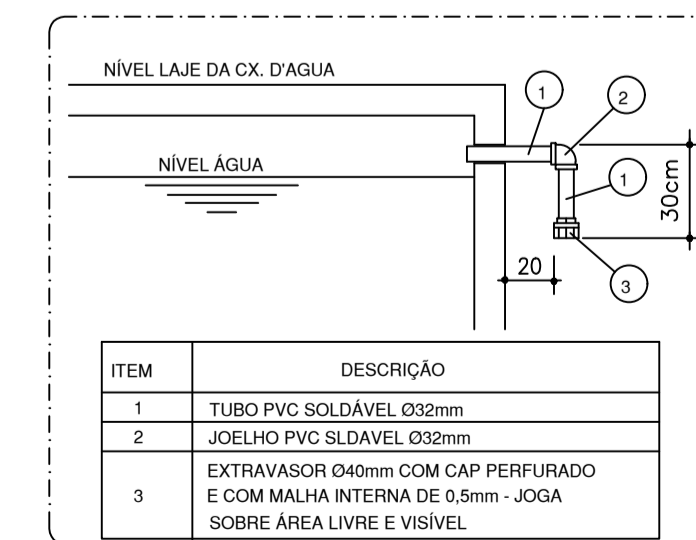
NÍVEL LAJE DA CX. D'AGUA

NÍVEL ÁGUA

1

2

1

3

30cm

20

| ITEM | DESCRIÇÃO |
|---|---|
| 1 | TUBO PVC SOLDÁVEL Ø32mm |
| 2 | JOELHO PVC SLDAVEL Ø32mm |
| 3 | EXTRAVASOR Ø40mm COM CAP PERFURADO E COM MALHA INTERNA DE 0,5mm - JOGA SOBRE ÁREA LIVRE E VISÍVEL |